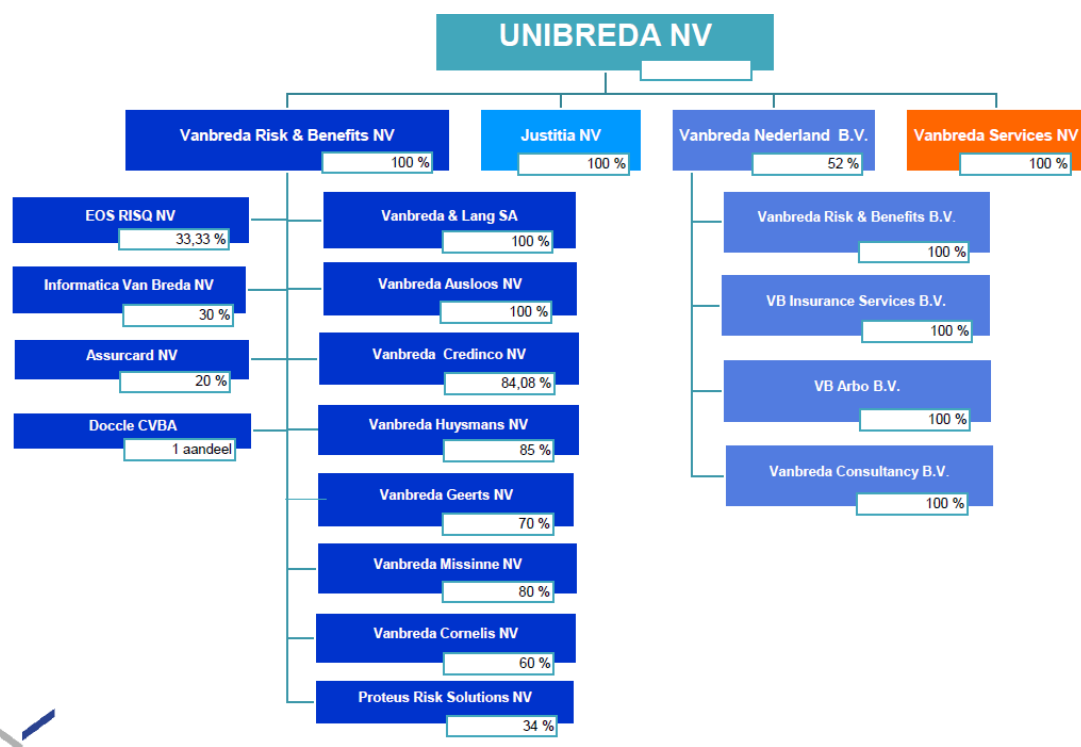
UNIBREDA NV

Vanbreda Risk & Benefits NV
100 %

Justitia NV
100 %

Vanbreda Nederland B.V.
52 %

Vanbreda Services NV
100 %

EOS RISQ NV
33,33 %

Informatica Van Breda NV
30 %

Assurcard NV
20 %

Doccle CVBA
1 aandeel

Vanbreda & Lang SA
100 %

Vanbreda Ausloos NV
100 %

Vanbreda Credinco NV
84,08 %

Vanbreda Huysmans NV
85 %

Vanbreda Geerts NV
70 %

Vanbreda Missinne NV
80 %

Vanbreda Cornelis NV
60 %

Proteus Risk Solutions NV
34 %

Vanbreda Risk & Benefits B.V.
100 %

VB Insurance Services B.V.
100 %

VB Arbo B.V.
100 %

Vanbreda Consultancy B.V.
100 %